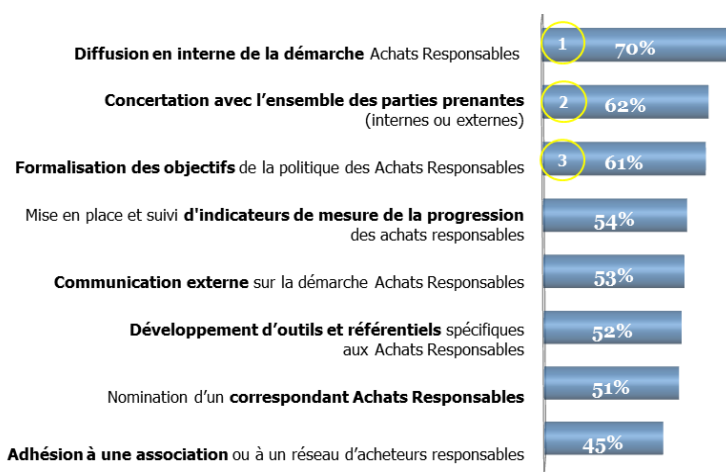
**Diffusion en interne de la démarche** Achats Responsables 1 70%

**Concertation avec l'ensemble des parties prenantes** (internes ou externes) 2 62%

**Formalisation des objectifs** de la politique des Achats Responsables 3 61%

Mise en place et suivi **d'indicateurs de mesure de la progression** des achats responsables 54%

**Communication externe** sur la démarche Achats Responsables 53%

**Développement d'outils et référentiels** spécifiques aux Achats Responsables 52%

Nomination d'un **correspondant Achats Responsables** 51%

**Adhésion à une association** ou à un réseau d'acheteurs responsables 45%